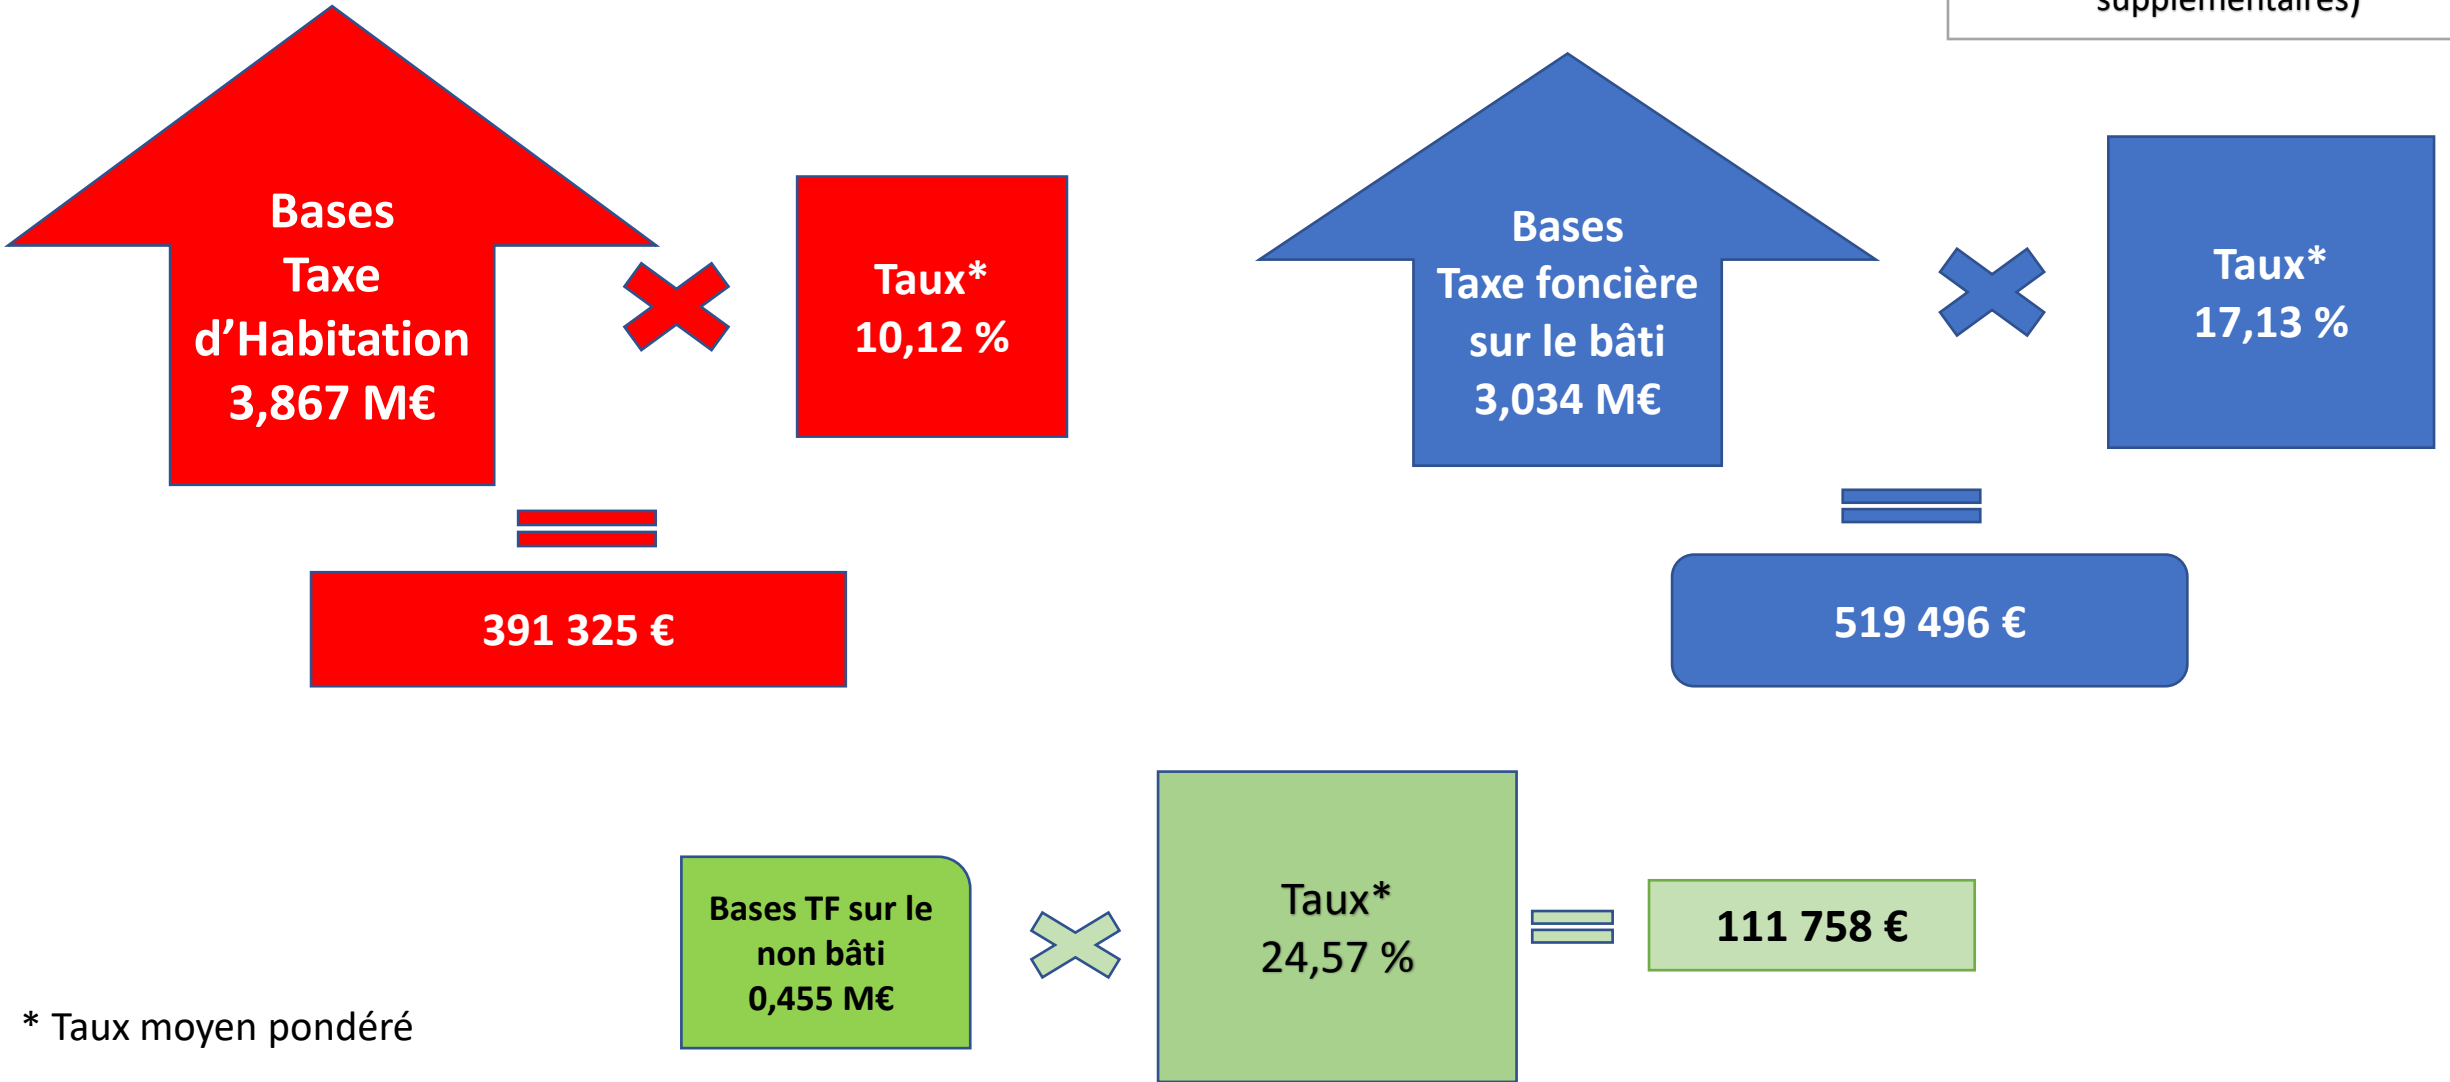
supplémentaires)

Bases
Taxe
d'Habitation
3,867 M€

Taux*
10,12 %

391 325 €

Bases
Taxe foncière
sur le bâti
3,034 M€

Taux*
17,13 %

519 496 €

Bases TF sur le non bâti
0,455 M€

Taux*
24,57 %

111 758 €

* Taux moyen pondéré